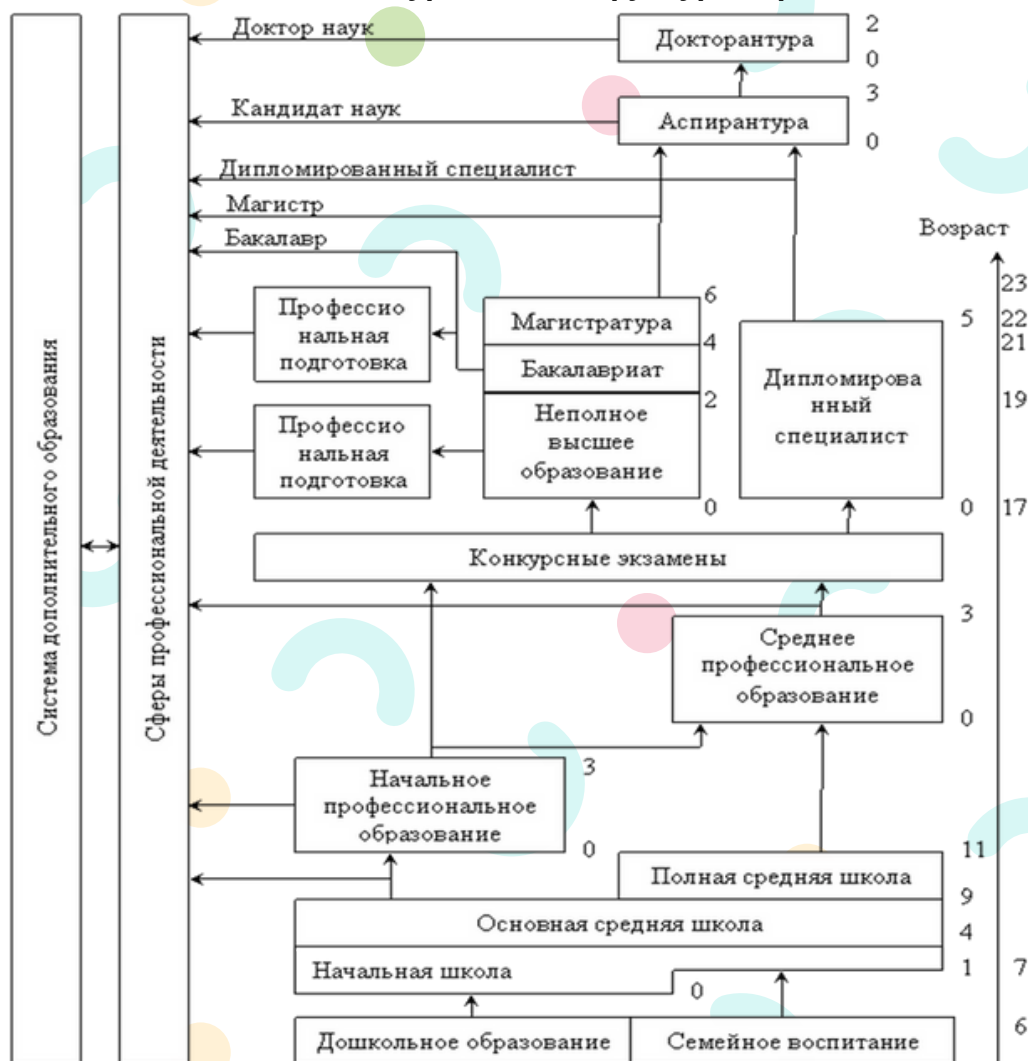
Система дополнительного образования

Сферы профессиональной деятельности

Доктор наук

Докторантура

2
0
3
0

Кандидат наук

Аспирантура

Дипломированный специалист

Магистр

Бакалавр

Возраст

Профессиональная подготовка

Магистратура

6

4

Бакалавриат

2

Неполное высшее образование

0

Профессиональная подготовка

Дипломированный специалист

5

0

23
22
21
19
17

Конкурсные экзамены

3

Среднее профессиональное образование

0

Начальное профессиональное образование

3

0

11

Полная средняя школа

9

Основная средняя школа

4

Начальная школа

1

0

7

Дошкольное образование

Семейное воспитание

6